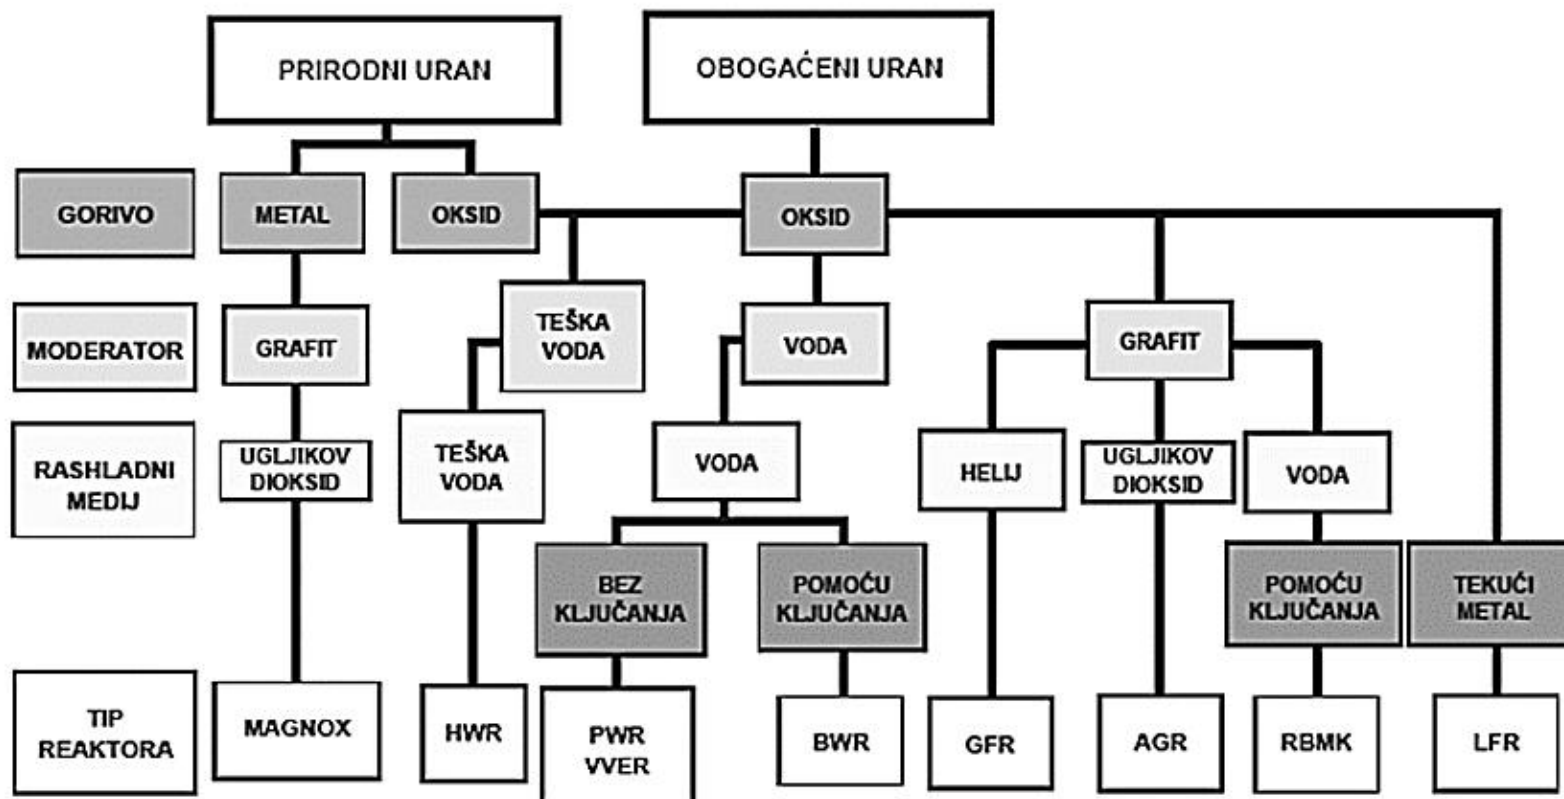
PRIRODNI URAN
OBOGAĆENI URAN

GORIVO
METAL
OKSID
OKSID

MODERATOR
GRAFIT
TEŠKA VODA
VODA
GRAFIT

RASHLADNI MEDIJ
UGLJIKOV DIOKSID
TEŠKA VODA
VODA
HELIJ
UGLJIKOV DIOKSID
VODA

BEZ KLJUČANJA
POMOĆU KLJUČANJA
POMOĆU KLJUČANJA
TEKUĆI METAL

TIP REAKTORA
MAGNOX
HWR
PWR VVER
BWR
GFR
AGR
RBMK
LFR